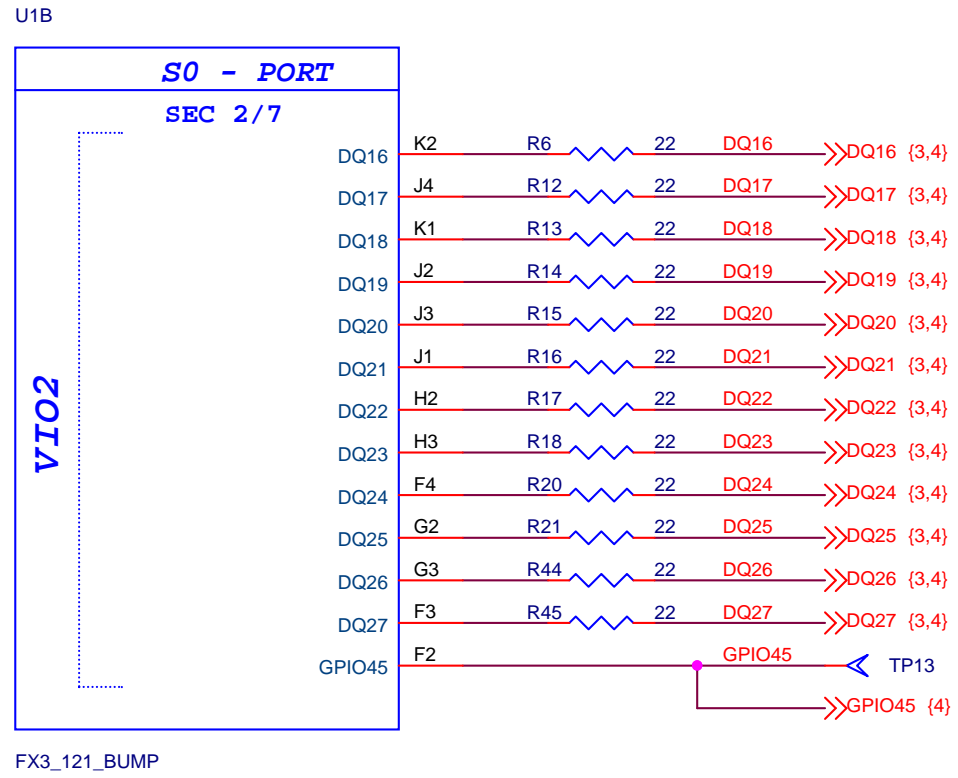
U1B

S0 - PORT

SEC 2/7

VIO2

DQ16 K2 R6 22 DQ16 DQ16 {3,4}
DQ17 J4 R12 22 DQ17 DQ17 {3,4}
DQ18 K1 R13 22 DQ18 DQ18 {3,4}
DQ19 J2 R14 22 DQ19 DQ19 {3,4}
DQ20 J3 R15 22 DQ20 DQ20 {3,4}
DQ21 J1 R16 22 DQ21 DQ21 {3,4}
DQ22 H2 R17 22 DQ22 DQ22 {3,4}
DQ23 H3 R18 22 DQ23 DQ23 {3,4}
DQ24 F4 R20 22 DQ24 DQ24 {3,4}
DQ25 G2 R21 22 DQ25 DQ25 {3,4}
DQ26 G3 R44 22 DQ26 DQ26 {3,4}
DQ27 F3 R45 22 DQ27 DQ27 {3,4}
GPIO45 F2 GPIO45 TP13
GPIO45 {4}

FX3_121_BUMP